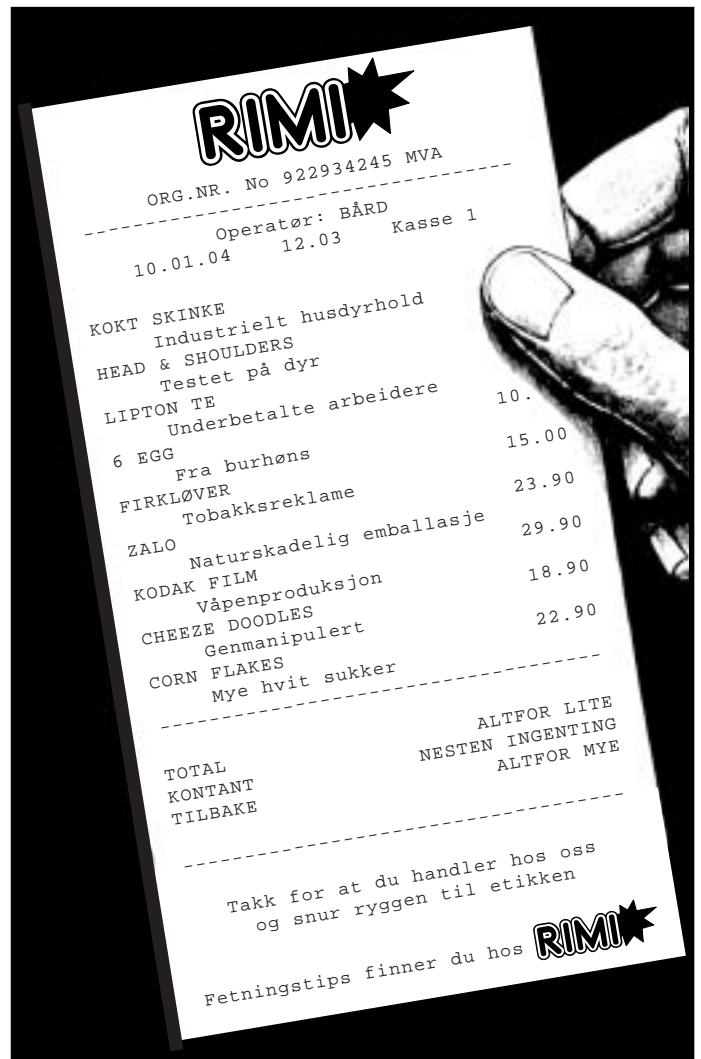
RIMI

ORG.NR. No 922934245 MVA

Operatør: BÅRD
10.01.04 12.03 Kasse 1

KOKT SKINKE
Industrielt husdyrhold
HEAD & SHOULDERS
Testet på dyr
LIPTON TE 10.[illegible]
Underbetalte arbeidere
6 EGG 15.00
Fra burhøns
FIRKLØVER 23.90
Tobakksreklame
ZALO 29.90
Naturskadelig emballasje
KODAK FILM 18.90
Våpenproduksjon
CHEEZE DOODLES 22.90
Genmanipulert
CORN FLAKES
Mye hvit sukker

TOTAL ALTFOR LITE
KONTANT NESTEN INGENTING
TILBAKE ALTFOR MYE

Takk for at du handler hos oss
og snur ryggen til etikken

Fetningstips finner du hos RIMI